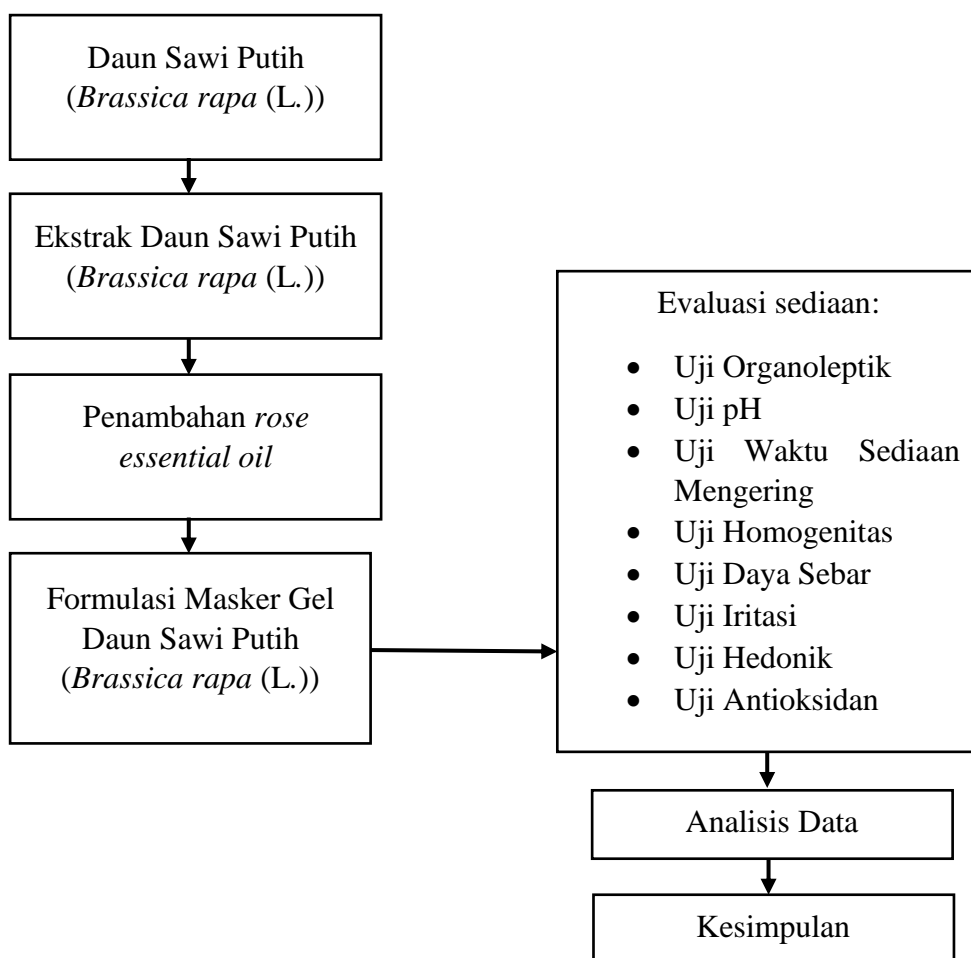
Daun Sawi Putih (*Brassica rapa* (L.))

Ekstrak Daun Sawi Putih (*Brassica rapa* (L.))

Penambahan *rose essential oil*

Formulasi Masker Gel Daun Sawi Putih (*Brassica rapa* (L.))

Evaluasi sediaan:

- Uji Organoleptik
- Uji pH
- Uji Waktu Sediaan Mengering
- Uji Homogenitas
- Uji Daya Sebar
- Uji Iritasi
- Uji Hedonik
- Uji Antioksidan

Analisis Data

Kesimpulan